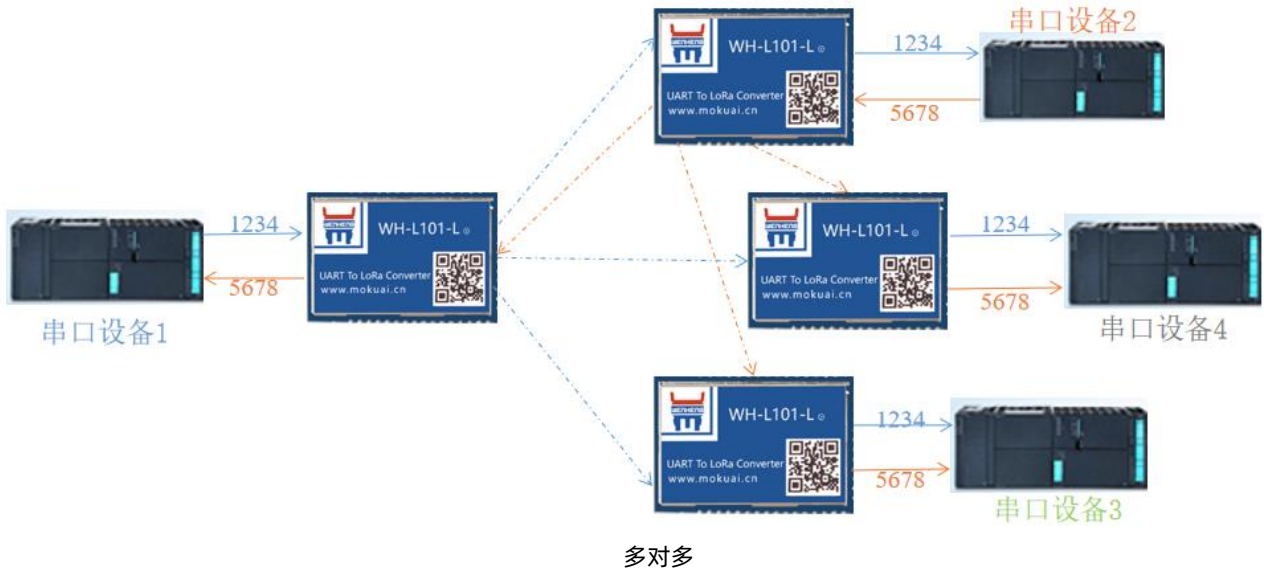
WH-L101-L
UART To LoRa Converter
www.mokuai.cn
1234
串口设备2
5678

1234
WH-L101-L
UART To LoRa Converter
www.mokuai.cn
5678
串口设备1

WH-L101-L
UART To LoRa Converter
www.mokuai.cn
1234
5678
串口设备4

WH-L101-L
UART To LoRa Converter
www.mokuai.cn
1234
5678
串口设备3

多对多